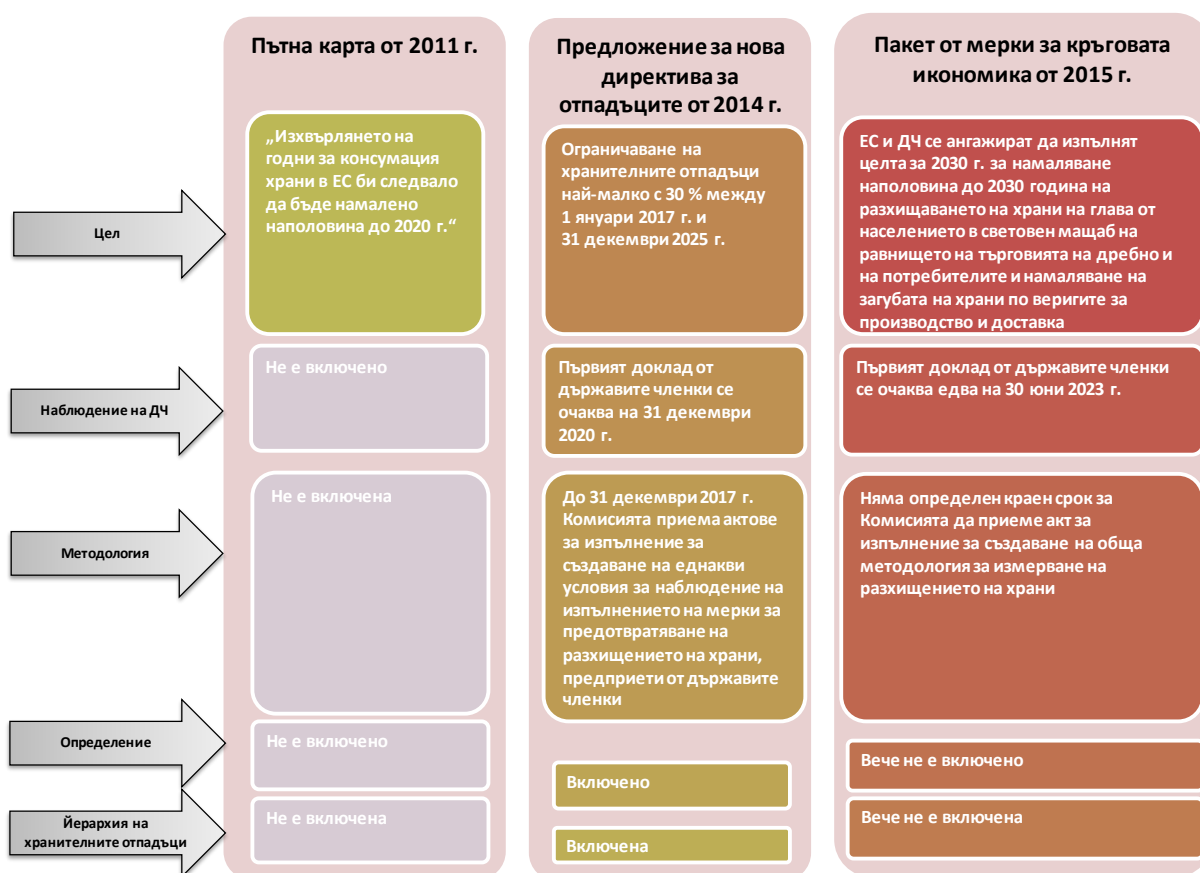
Пътна карта от 2011 г.

Предложение за нова директива за отпадъците от 2014 г.

Пакет от мерки за кръговата икономика от 2015 г.

Цел

„Изхвърлянето на годни за консумация храни в ЕС би следвало да бъде намалено наполовина до 2020 г.“

Ограничаване на хранителните отпадъци най-малко с 30 % между 1 януари 2017 г. и 31 декември 2025 г.

ЕС и ДЧ се ангажират да изпълнят целта за 2030 г. за намаляване наполовина до 2030 година на разхищаването на храни на глава от населението в световен мащаб на равнището на търговията на дребно и на потребителите и намаляване на загубата на храни по веригите за производство и доставка

Наблюдение на ДЧ

Не е включено

Първият доклад от държавите членки се очаква на 31 декември 2020 г.

Първият доклад от държавите членки се очаква едва на 30 юни 2023 г.

Методология

Не е включена

До 31 декември 2017 г. Комисията приема актове за изпълнение за създаване на еднакви условия за наблюдение на изпълнението на мерки за предотвратяване на разхищението на храни, предприети от държавите членки

Няма определен краен срок за Комисията да приеме акт за изпълнение за създаване на обща методология за измерване на разхищението на храни

Определение

Не е включено

Включено

Вече не е включено

Йерархия на хранителните отпадъци

Не е включена

Включена

Вече не е включена